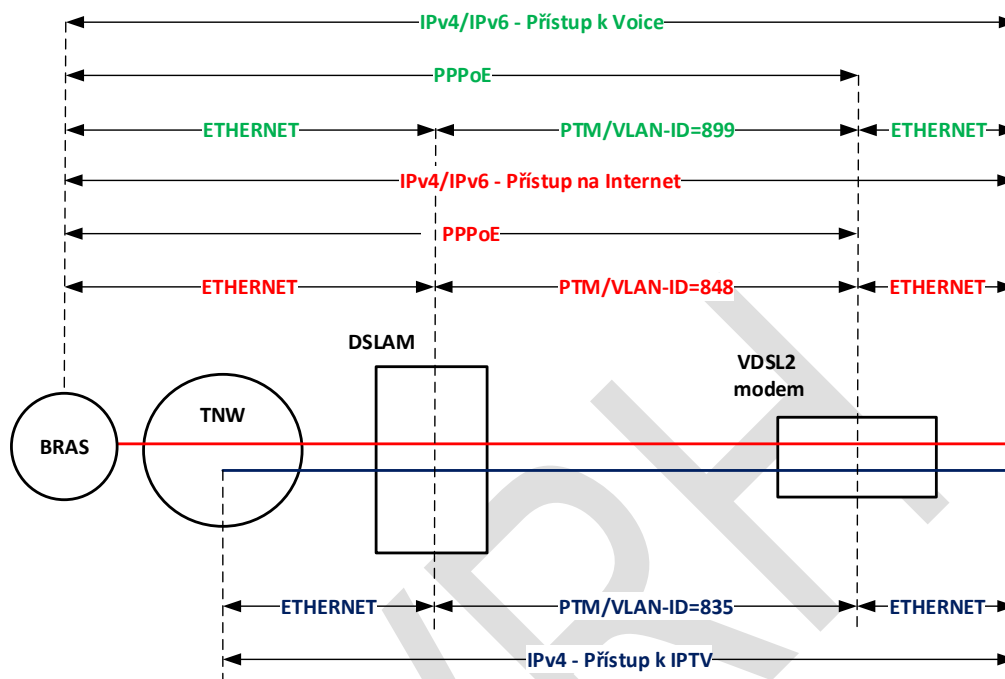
IPv4/IPv6 - Přístup k Voice

PPPoE

ETHERNET

PTM/VLAN-ID=899

ETHERNET

IPv4/IPv6 - Přístup na Internet

PPPoE

ETHERNET

PTM/VLAN-ID=848

ETHERNET

DSLAM

VDSL2 modem

BRAS

TNW

ETHERNET

PTM/VLAN-ID=835

ETHERNET

IPv4 - Přístup k IPTV